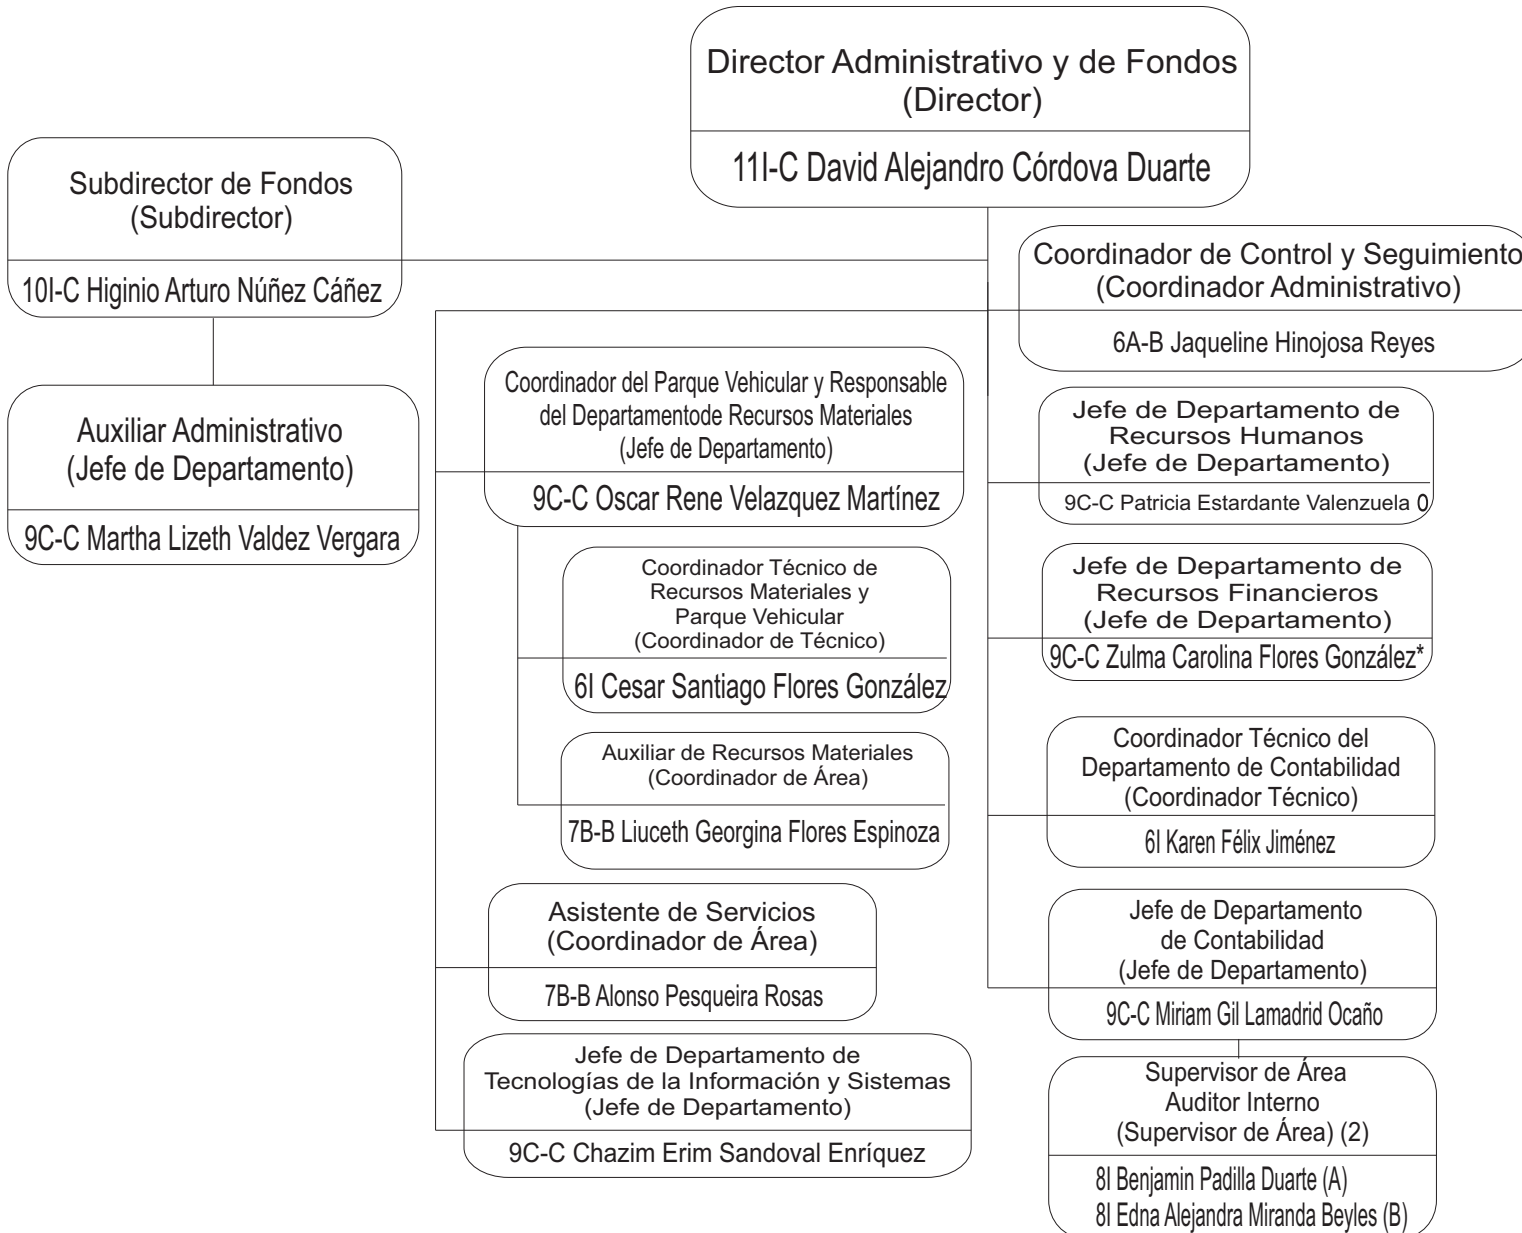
Director Administrativo y de Fondos
(Director)

11I-C David Alejandro Córdova Duarte

Subdirector de Fondos
(Subdirector)

10I-C Higinio Arturo Núñez Cáñez

Auxiliar Administrativo
(Jefe de Departamento)

9C-C Martha Lizeth Valdez Vergara

Coordinador de Control y Seguimiento
(Coordinador Administrativo)

6A-B Jaqueline Hinojosa Reyes

Coordinador del Parque Vehicular y Responsable del Departamentode Recursos Materiales
(Jefe de Departamento)

9C-C Oscar Rene Velazquez Martínez

Coordinador Técnico de Recursos Materiales y Parque Vehicular
(Coordinador de Técnico)

6I Cesar Santiago Flores González

Auxiliar de Recursos Materiales
(Coordinador de Área)

7B-B Liuceth Georgina Flores Espinoza

Asistente de Servicios
(Coordinador de Área)

7B-B Alonso Pesqueira Rosas

Jefe de Departamento de Tecnologías de la Información y Sistemas
(Jefe de Departamento)

9C-C Chazim Erim Sandoval Enríquez

Jefe de Departamento de Recursos Humanos
(Jefe de Departamento)

9C-C Patricia Estardante Valenzuela 0

Jefe de Departamento de Recursos Financieros
(Jefe de Departamento)

9C-C Zulma Carolina Flores González*

Coordinador Técnico del Departamento de Contabilidad
(Coordinador Técnico)

6I Karen Félix Jiménez

Jefe de Departamento de Contabilidad
(Jefe de Departamento)

9C-C Miriam Gil Lamadrid Ocaño

Supervisor de Área
Auditor Interno
(Supervisor de Área) (2)

8I Benjamin Padilla Duarte (A)
8I Edna Alejandra Miranda Beyles (B)